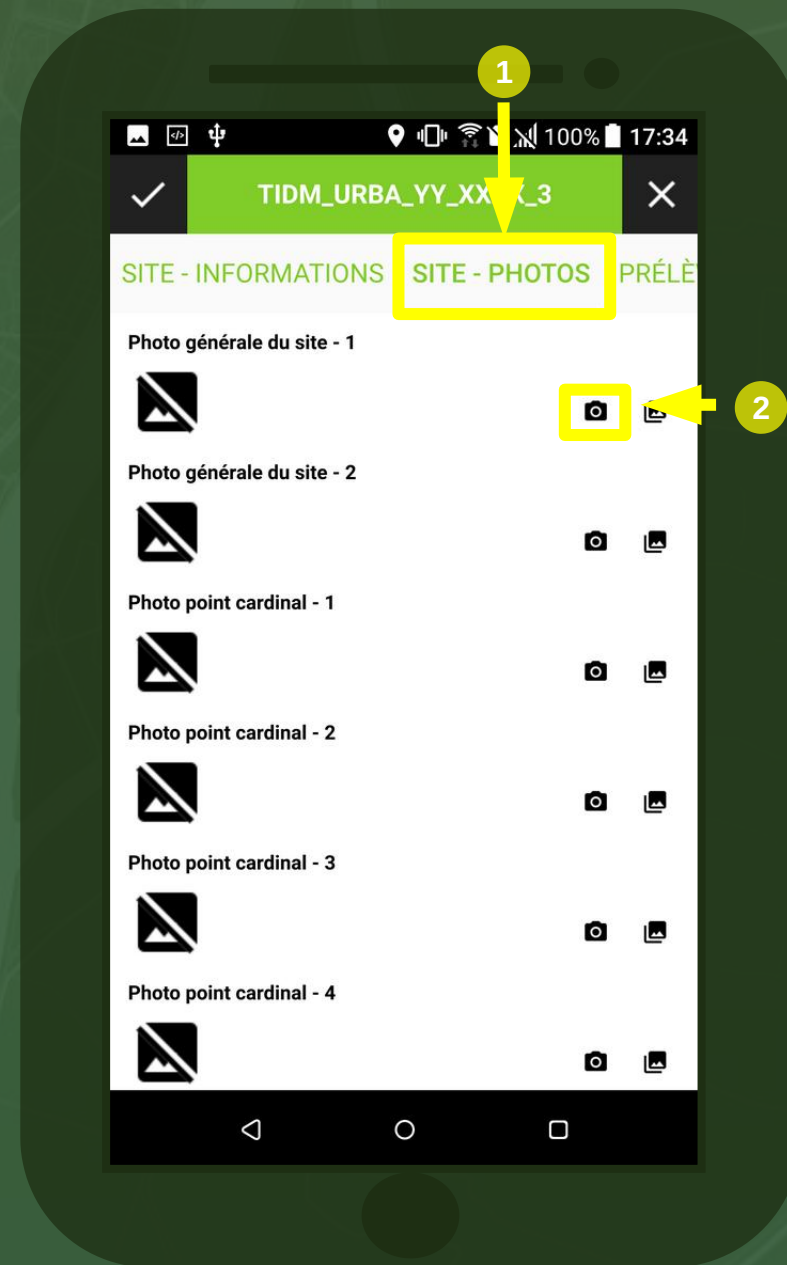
1

100% 17:34

TIDM_URBA_YY_XX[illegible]_3

SITE - INFORMATIONS SITE - PHOTOS PRÉLÈ

Photo générale du site - 1

2

Photo générale du site - 2

Photo point cardinal - 1

Photo point cardinal - 2

Photo point cardinal - 3

Photo point cardinal - 4